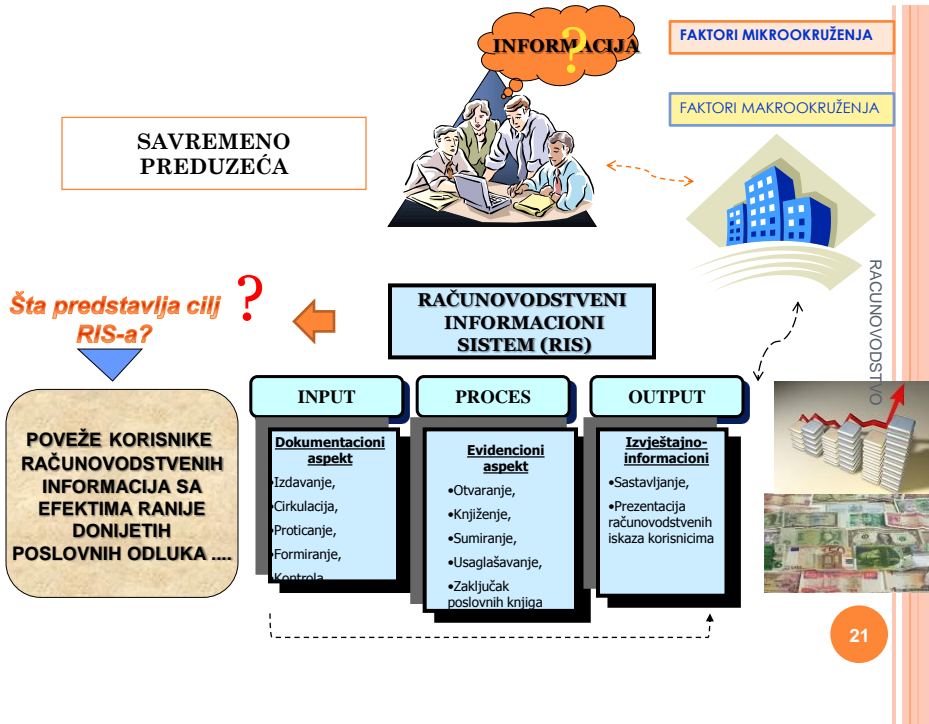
INFORMACIJA ?

FAKTORI MIKROOKRUŽENJA

FAKTORI MAKROOKRUŽENJA

SAVREMENO PREDUZEĆA

Šta predstavlja cilj RIS-a?

?

RAČUNOVODSTVENI INFORMACIONI SISTEM (RIS)

RAČUNOVODSTVO

POVEŽE KORISNIKE RAČUNOVODSTVENIH INFORMACIJA SA EFEKTIMA RANIJE DONIJETIH POSLOVNIH ODLUKA ....

INPUT

Dokumentacioni aspekt

•Izdavanje,
•Cirkulacija,
•Proticanje,
•Formiranje,
•Kontrola

PROCES

Evidencioni aspekt

•Otvaranje,
•Knjiženje,
•Sumiranje,
•Usaglašavanje,
•Zaključak poslovnih knjiga

OUTPUT

Izvještajno-informacioni

•Sastavljanje,
•Prezentacija računovodstvenih iskaza korisnicima

21